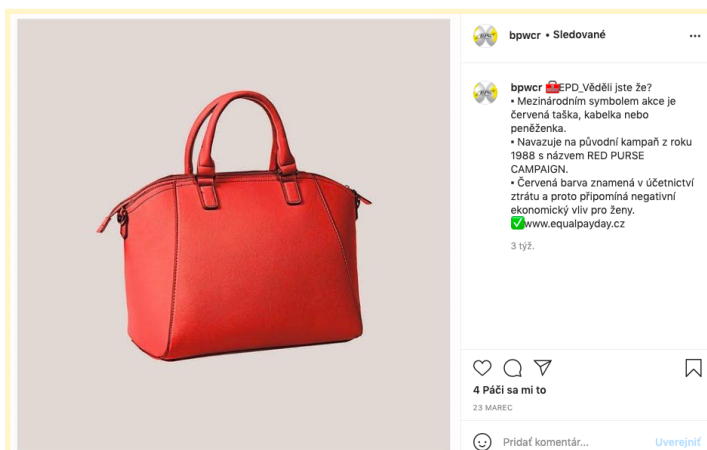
bpwcr • Sledované

...

bpwcr 🧰EPD_Věděli jste že?
• Mezinárodním symbolem akce je červená taška, kabelka nebo peněženka.
• Navazuje na původní kampaň z roku 1988 s názvem RED PURSE CAMPAIGN.
• Červená barva znamená v účetnictví ztrátu a proto připomíná negativní ekonomický vliv pro ženy.
✅www.equalpayday.cz

3 týž.

4 Páči sa mi to

23 MAREC

Pridať komentár...

Uverejniť